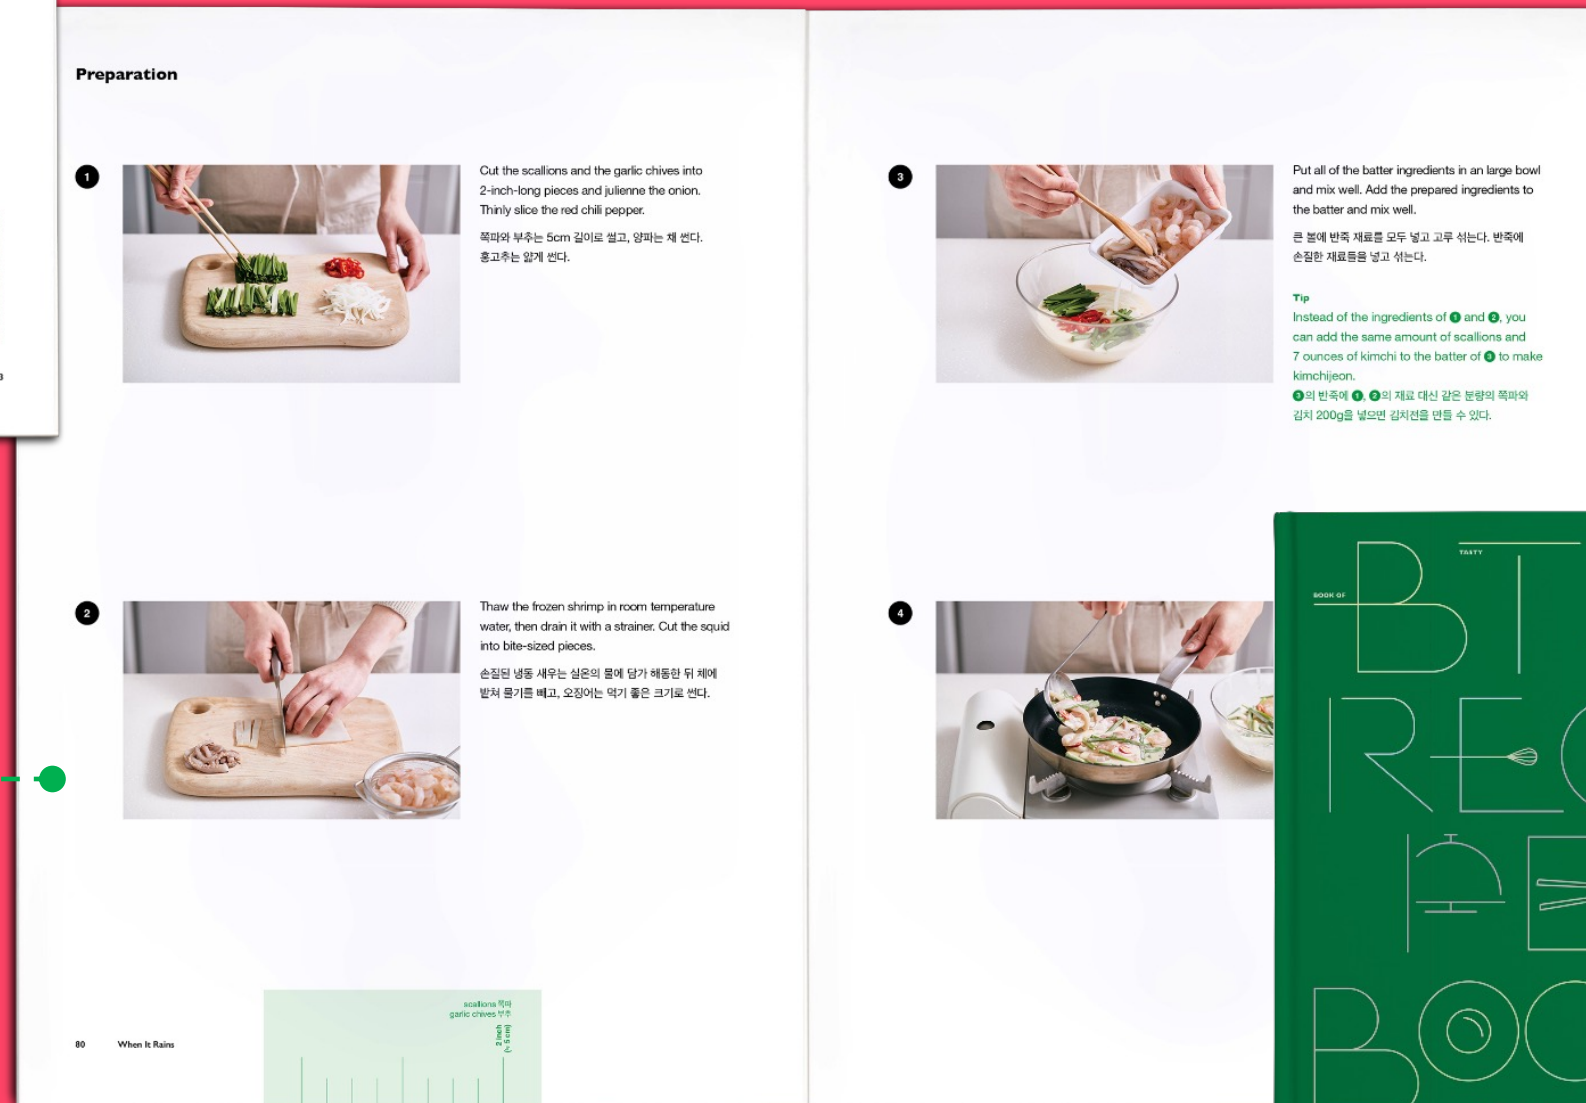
Preparation

1

Cut the scallions and the garlic chives into 2-inch-long pieces and julienne the onion. Thinly slice the red chili pepper.

쪽파와 부추는 5cm 길이로 썰고, 양파는 채 썬다. 홍고추는 얇게 썬다.

2

Thaw the frozen shrimp in room temperature water, then drain it with a strainer. Cut the squid into bite-sized pieces.

손질된 냉동 새우는 실온의 물에 담가 해동한 뒤 체에 받쳐 물기를 빼고, 오징어는 먹기 좋은 크기로 썬다.

scallions 쪽파
garlic chives 부추
2 inch (≒ 5 cm)

80 When It Rains

3

Put all of the batter ingredients in an large bowl and mix well. Add the prepared ingredients to the batter and mix well.

큰 볼에 반죽 재료를 모두 넣고 고루 섞는다. 반죽에 손질한 재료들을 넣고 섞는다.

Tip
Instead of the ingredients of 1 and 2, you can add the same amount of scallions and 7 ounces of kimchi to the batter of 3 to make kimchijeon.
3의 반죽에 1, 2의 재료 대신 같은 분량의 쪽파와 김치 200g을 넣으면 김치전을 만들 수 있다.

4

BOOK OF
TASTY
BI
REC
BOO